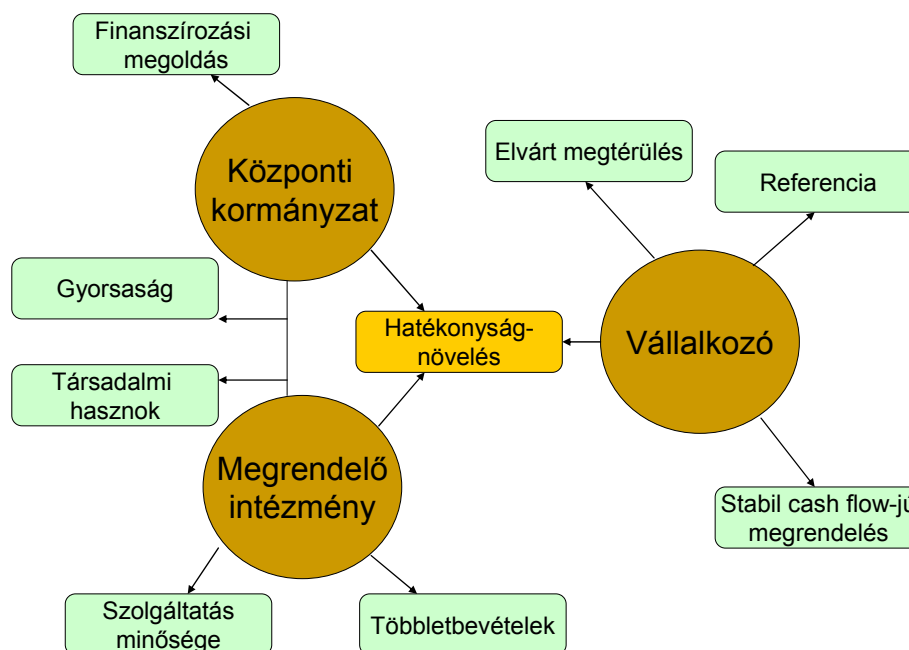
Finanszírozási megoldás

Központi kormányzat

Elvárt megtérülés

Referencia

Gyorsaság

Hatékonyság-növelés

Vállalkozó

Társadalmi hasznok

Megrendelő intézmény

Stabil cash flow-jú megrendelés

Szolgáltatás minősége

Többletbevételek